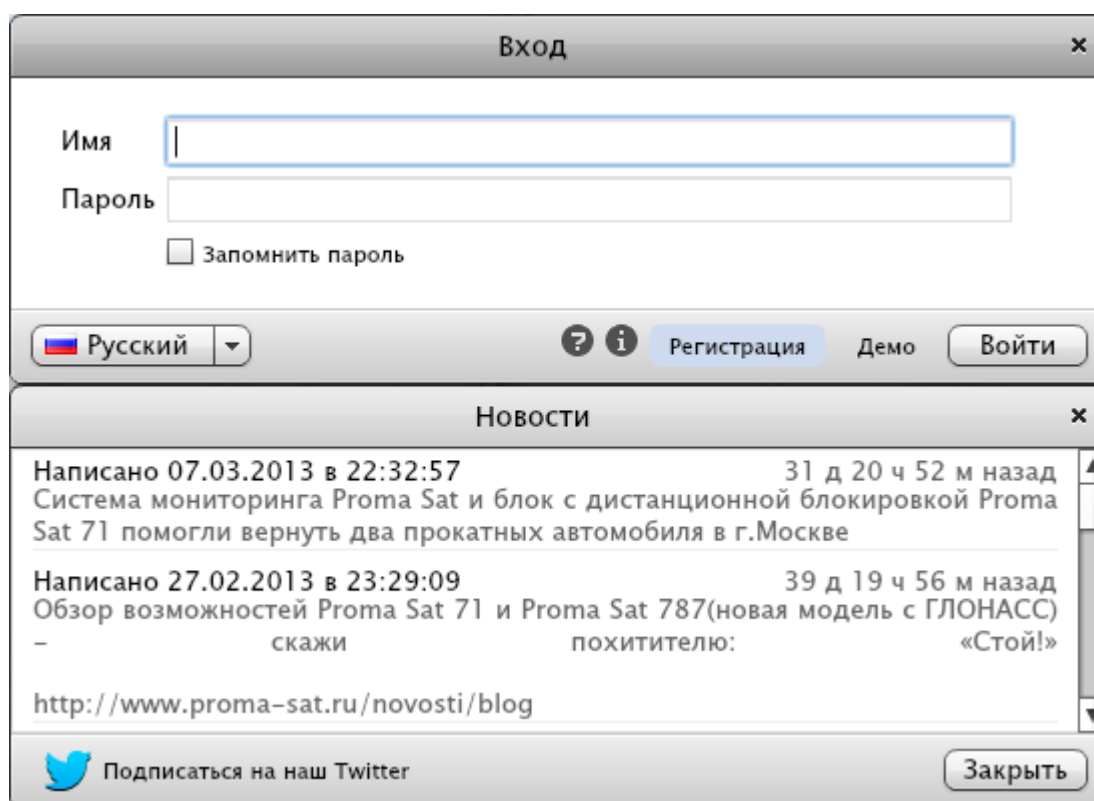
Вход

×

Имя

Пароль

Запомнить пароль

Русский

Регистрация

Демо

Войти

Новости

×

Написано 07.03.2013 в 22:32:57 31 д 20 ч 52 м назад
Система мониторинга Proma Sat и блок с дистанционной блокировкой Proma Sat 71 помогли вернуть два прокатных автомобиля в г.Москве

Написано 27.02.2013 в 23:29:09 39 д 19 ч 56 м назад
Обзор возможностей Proma Sat 71 и Proma Sat 787(новая модель с ГЛОНАСС) – скажи похитителю: «Стой!»

http://www.proma-sat.ru/novosti/blog

Подписаться на наш Twitter

Закрыть